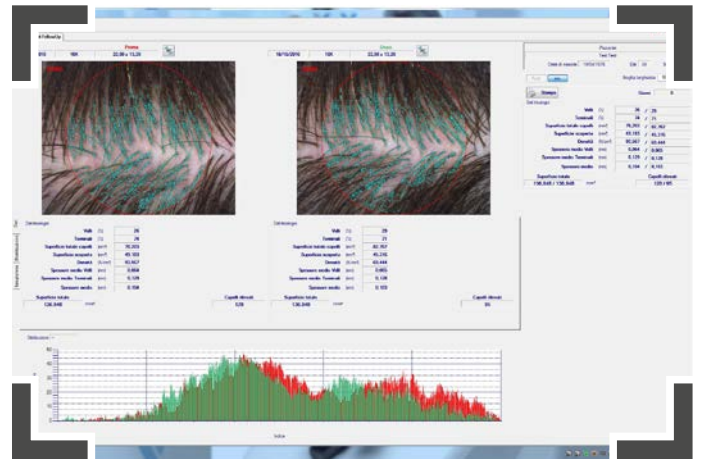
Follow Up

Prima

10X

22,00 x 13,20

Dopo

18/10/2010

10X

22,00 x 13,20

Paziente

Test Test

Data di nascita 19/04/1976

Stampa

Dati trichogramma

Vello 26 / 29

Terminali 74 / 71

Superficie totale capelli 76,203 / 82,757

Superficie scoperta 45,103 / 45,215

Densità 93,667 / 93,444

Spessore medio Vello 0,064 / 0,065

Spessore medio Terminali 0,126 / 0,128

Spessore medio 0,104 / 0,103

Superficie totale 136,848 / 136,848

Capelli rilevati 120 / 93

Vello 26

Terminali 74

Superficie totale capelli 76,203

Superficie scoperta 45,103

Densità 93,667

Spessore medio Vello 0,064

Spessore medio Terminali 0,126

Spessore medio 0,104

Superficie totale 136,848

Capelli rilevati 120

Vello 29

Terminali 71

Superficie totale capelli 82,757

Superficie scoperta 45,215

Densità 93,444

Spessore medio Vello 0,065

Spessore medio Terminali 0,128

Spessore medio 0,103

Superficie totale 136,848

Capelli rilevati 93

Stratificazione

Indice